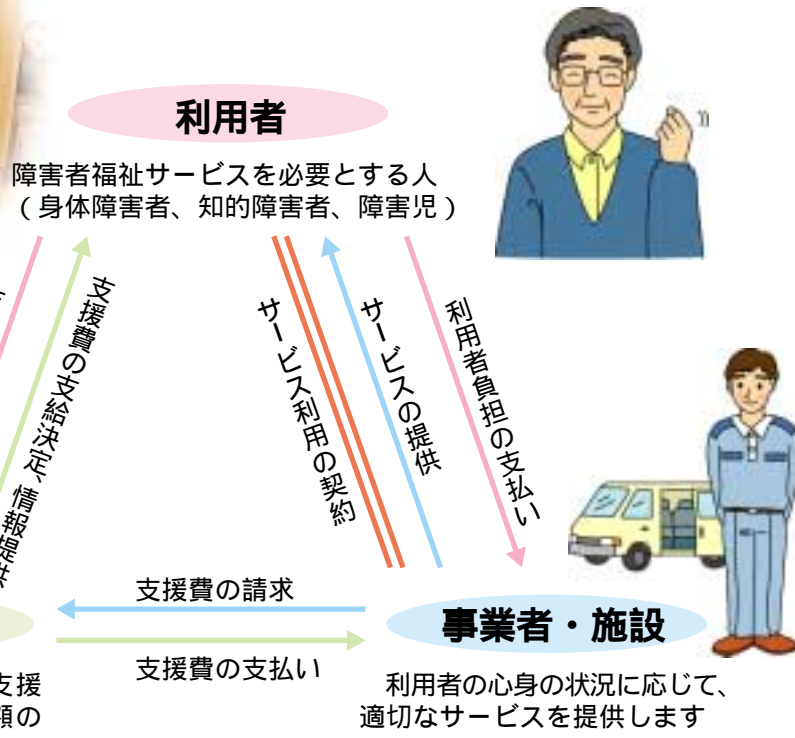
利用者

障害者福祉サービスを必要とする人
（身体障害者、知的障害者、障害児）

支援費の支給決定、情報提供

サービス利用の契約

サービスの提供

利用者負担の支払い

支援費の請求

支援費の支払い

事業者・施設

利用者の心身の状況に応じて、適切なサービスを提供します

支援
額の